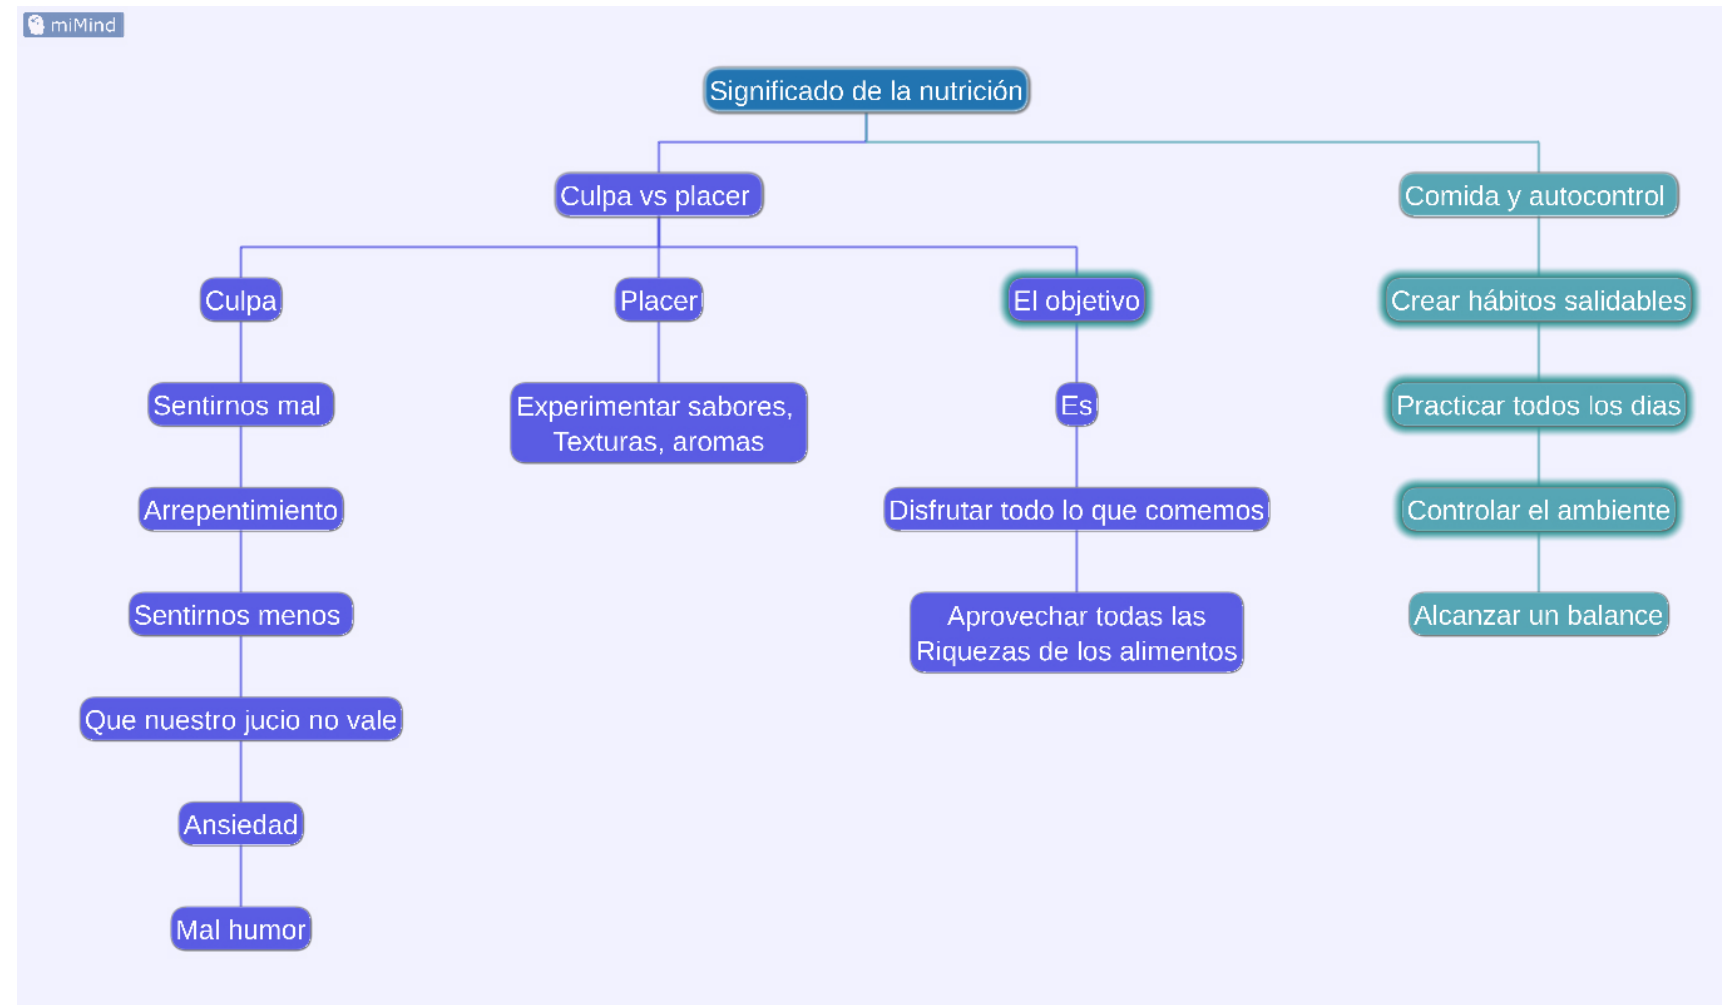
miMind

Significado de la nutrición

Culpa vs placer

Culpa

Sentirnos mal

Arrepentimiento

Sentirnos menos

Que nuestro jucio no vale

Ansiedad

Mal humor

Placer

Experimentar sabores, Texturas, aromas

El objetivo

Es

Disfrutar todo lo que comemos

Aprovechar todas las Riquezas de los alimentos

Comida y autocontrol

Crear hábitos salidables

Practicar todos los dias

Controlar el ambiente

Alcanzar un balance